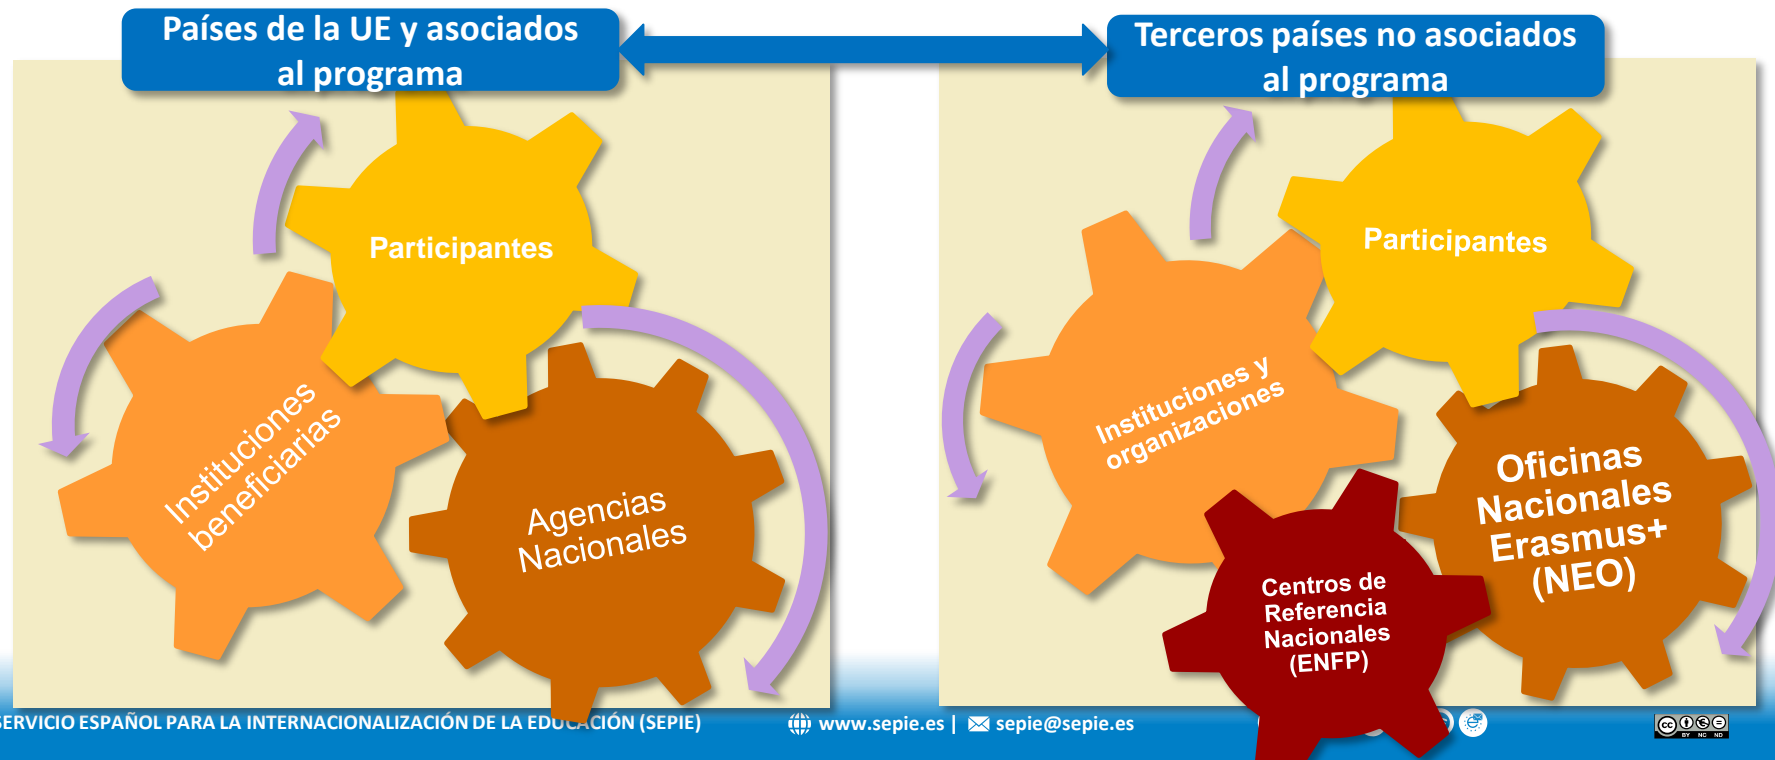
Países de la UE y asociados al programa

Terceros países no asociados al programa

Participantes

Instituciones beneficiarias

Agencias Nacionales

Participantes

Instituciones y organizaciones

Oficinas Nacionales Erasmus+ (NEO)

Centros de Referencia Nacionales (ENFP)

ERVICIO ESPAÑOL PARA LA INTERNACIONALIZACIÓN DE LA EDUCACIÓN (SEPIE)

www.sepie.es | sepie@sepie.es